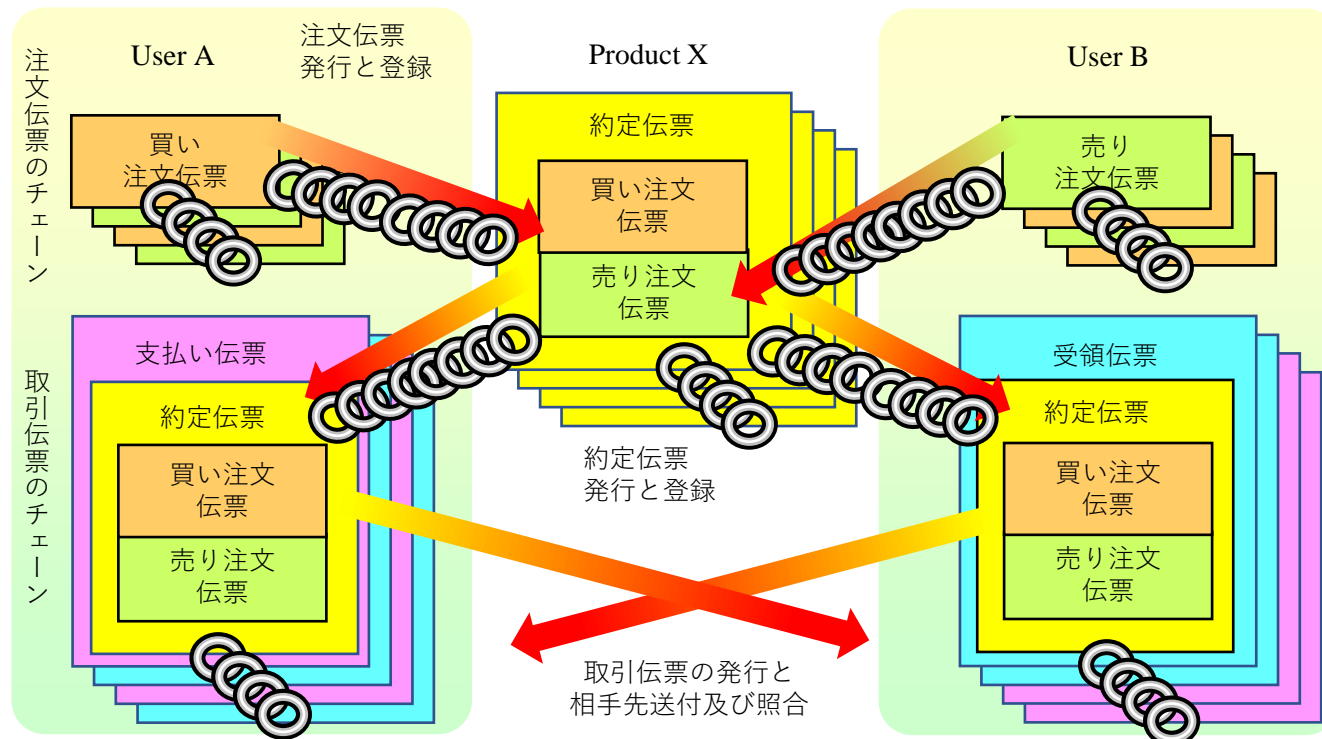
注文伝票のチェーン

User A

注文伝票
発行と登録

買い
注文伝票

Product X

約定伝票

買い注文
伝票

売り注文
伝票

User B

売り
注文伝票

取引伝票のチェーン

支払い伝票

約定伝票

買い注文
伝票

売り注文
伝票

約定伝票
発行と登録

受領伝票

約定伝票

買い注文
伝票

売り注文
伝票

取引伝票の発行と
相手先送付及び照合